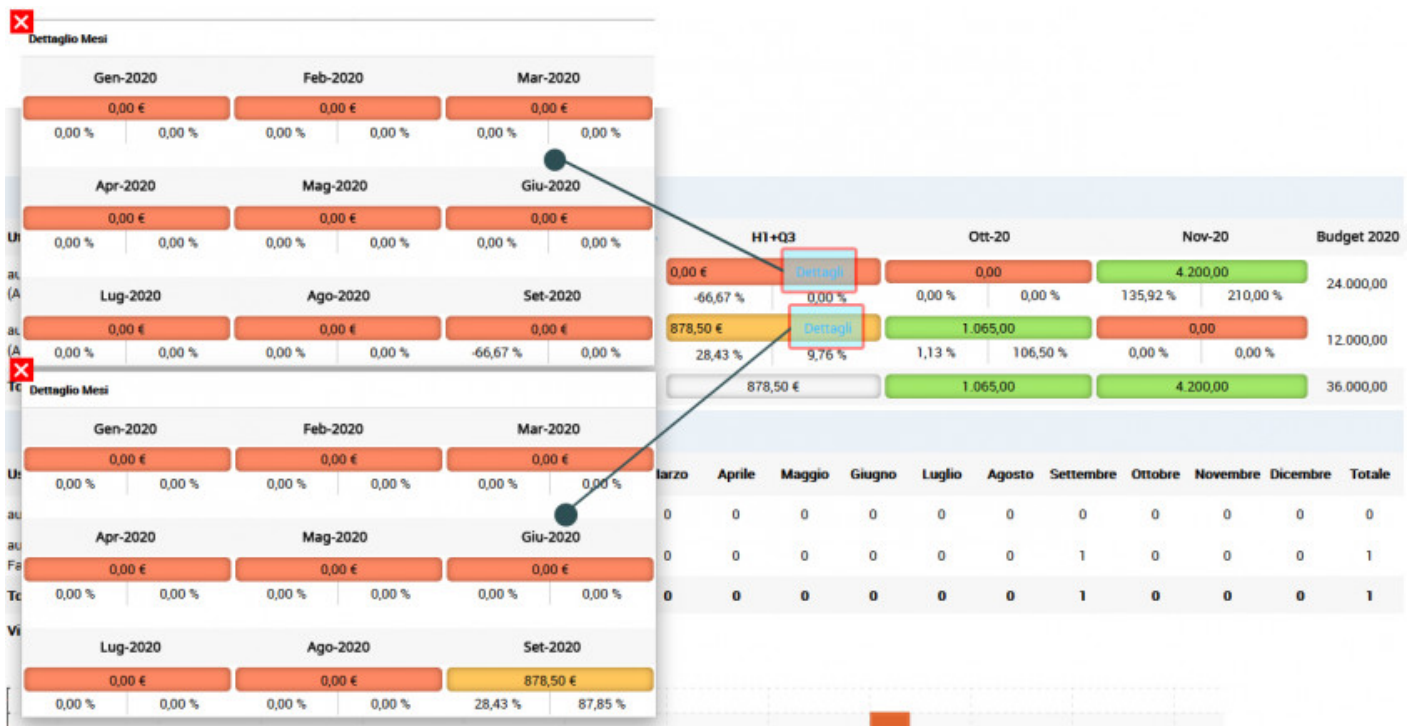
Dettaglio Mesi

| Gen-2020 | | Feb-2020 | | Mar-2020 | |
|---|---|---|---|---|---|
| 0,00 € | | 0,00 € | | 0,00 € | |
| 0,00 % | 0,00 % | 0,00 % | 0,00 % | 0,00 % | 0,00 % |

| Apr-2020 | | Mag-2020 | | Giu-2020 | |
|---|---|---|---|---|---|
| 0,00 € | | 0,00 € | | 0,00 € | |
| 0,00 % | 0,00 % | 0,00 % | 0,00 % | 0,00 % | 0,00 % |

| Lug-2020 | | Ago-2020 | | Set-2020 | |
|---|---|---|---|---|---|
| 0,00 € | | 0,00 € | | 0,00 € | |
| 0,00 % | 0,00 % | 0,00 % | 0,00 % | -66,67 % | 0,00 % |

Dettaglio Mesi

| Gen-2020 | | Feb-2020 | | Mar-2020 | |
|---|---|---|---|---|---|
| 0,00 € | | 0,00 € | | 0,00 € | |
| 0,00 % | 0,00 % | 0,00 % | 0,00 % | 0,00 % | 0,00 % |

| Apr-2020 | | Mag-2020 | | Giu-2020 | |
|---|---|---|---|---|---|
| 0,00 € | | 0,00 € | | 0,00 € | |
| 0,00 % | 0,00 % | 0,00 % | 0,00 % | 0,00 % | 0,00 % |

| Lug-2020 | | Ago-2020 | | Set-2020 | |
|---|---|---|---|---|---|
| 0,00 € | | 0,00 € | | 878,50 € | |
| 0,00 % | 0,00 % | 0,00 % | 0,00 % | 28,43 % | 87,85 % |

| Ut | H1+Q3 | | Ott-20 | | Nov-20 | | Budget 2020 |
|---|---|---|---|---|---|---|---|
| au (A | 0,00 € Dettagli | | 0,00 | | 4.200,00 | | 24.000,00 |
| | -66,67 % | 0,00 % | 0,00 % | 0,00 % | 135,92 % | 210,00 % | |
| au (A | 878,50 € Dettagli | | 1.065,00 | | 0,00 | | 12.000,00 |
| | 28,43 % | 9,76 % | 1,13 % | 106,50 % | 0,00 % | 0,00 % | |
| To | 878,50 € | | 1.065,00 | | 4.200,00 | | 36.000,00 |

| Us | arzo | Aprile | Maggio | Giugno | Luglio | Agosto | Settembre | Ottobre | Novembre | Dicembre | Totale |
|---|---|---|---|---|---|---|---|---|---|---|---|
| au | 0 | 0 | 0 | 0 | 0 | 0 | 0 | 0 | 0 | 0 | 0 |
| au Fa | 0 | 0 | 0 | 0 | 0 | 0 | 1 | 0 | 0 | 0 | 1 |
| To | 0 | 0 | 0 | 0 | 0 | 0 | 1 | 0 | 0 | 0 | 1 |

Vi